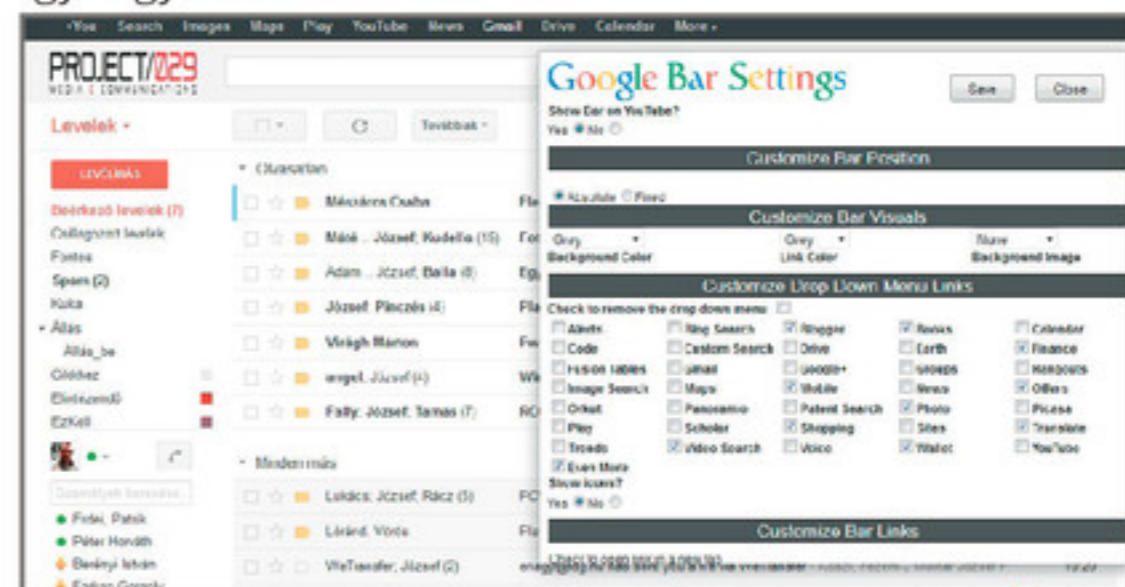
+You Search Images Maps Play YouTube News Gmail Drive Calendar More

PROJECT/029 MEDIA & COMMUNICATIONS

Levelek

Továbbiak

LEVÉLÍRÁS

Beérkező levelek (7)
Csillagozott levelek
Fontos
Spam (2)
Kuka
Állás
Állás_be
Cikkhez
Elintézendő
EzKell

Olvasatlan
Mészáros Csaba
Máté .. József, Kudella (15)
Ádám .. József, Balla (8)
József, Pinczés (4)
Virágh Marion
angel, József (4)
Fally, József, Tamás (7)

Minden más
Lukács, József, Rácz (5)
Lóránd, Vörös
WeTransfer, József (2)

Erdei, Patrik
Péter Horváth
Benkyi István

Google Bar Settings

Save Close

Show Bar on YouTube?
Yes No

Customize Bar Position

Absolute Fixed

Customize Bar Visuals

Grey Background Color
Grey Link Color
None Background Image

Customize Drop Down Menu Links

Check to remove the drop down menu

Alerts
Code
Fusion Tables
Image Search
Orkut
Play
Trends
Even More
Blog Search
Custom Search
gmail
Maps
Panoramio
Scholar
Video Search
Blogger
Drive
Google+
Mobile
Patent Search
Shopping
Voice
Books
Earth
Groups
News
Photo
Sites
Wallet
Calendar
Finance
Hangouts
Offers
Picasa
Translate
YouTube

Show Icons?
Yes No

Customize Bar Links